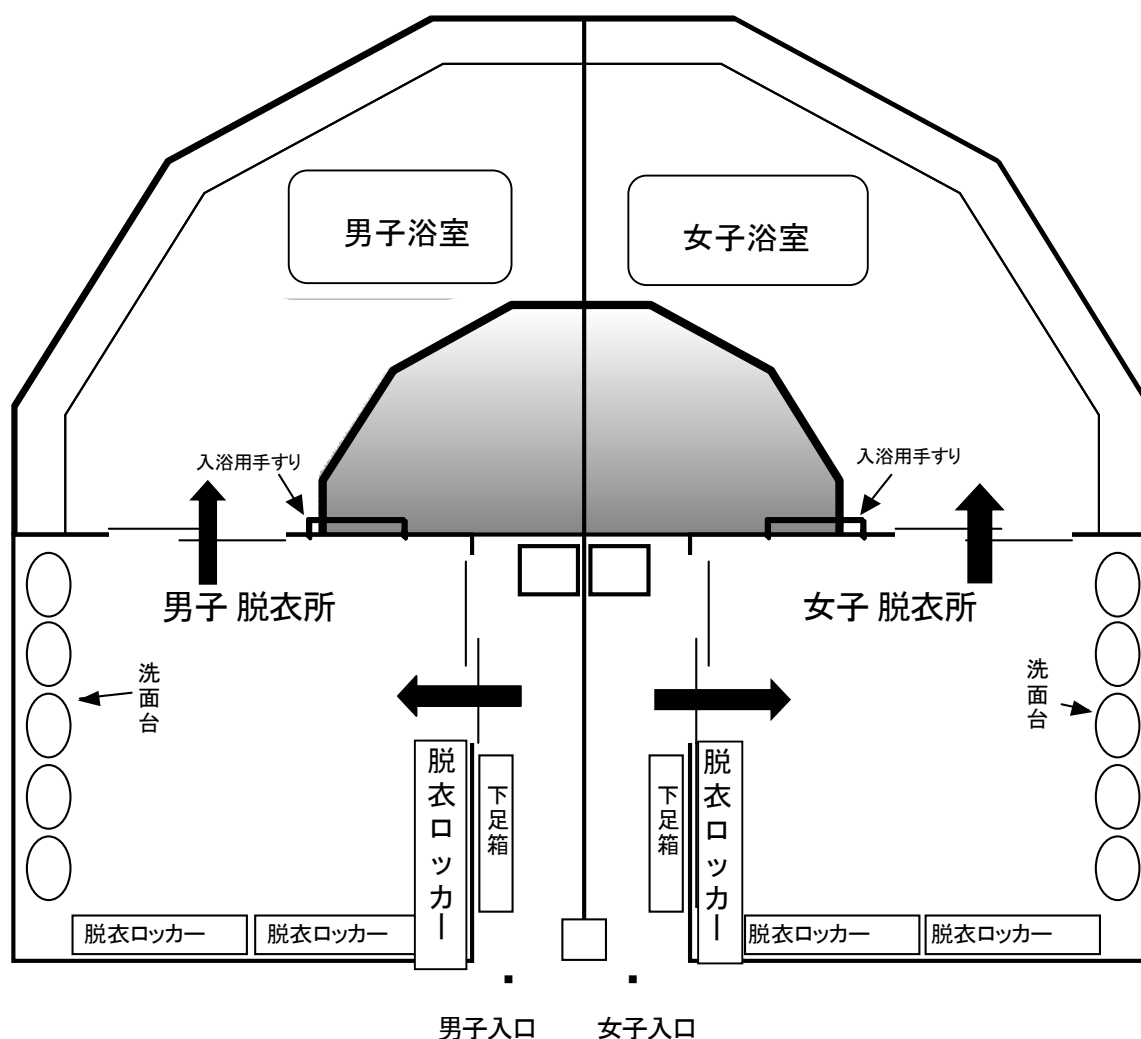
男子浴室

女子浴室

入浴用手すり

入浴用手すり

男子 脱衣所

女子 脱衣所

洗面台

洗面台

脱衣ロッカー

下足箱

下足箱

脱衣ロッカー

脱衣ロッカー

脱衣ロッカー

脱衣ロッカー

脱衣ロッカー

男子入口

女子入口